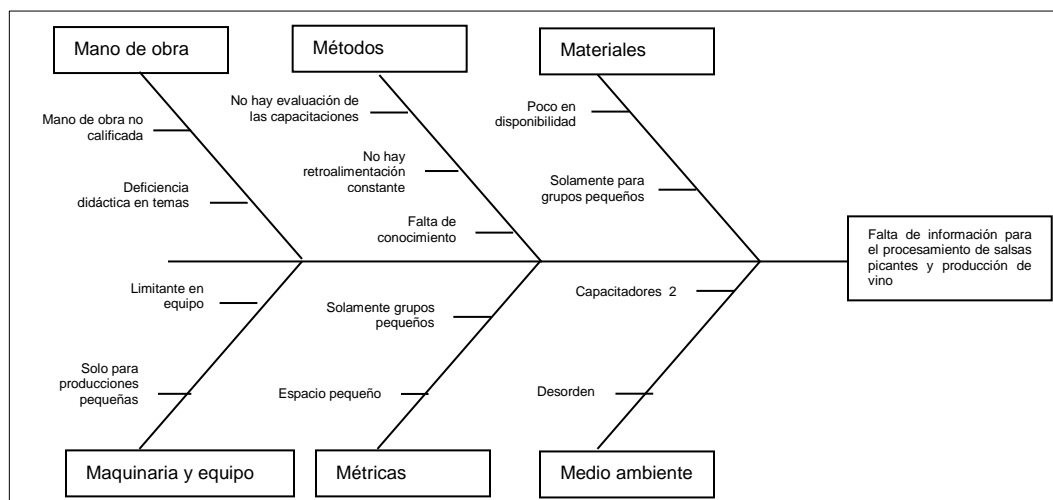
Mano de obra

Métodos

Materiales

Mano de obra no calificada

Deficiencia didáctica en temas

No hay evaluación de las capacitaciones

No hay retroalimentación constante

Falta de conocimiento

Poco en disponibilidad

Solamente para grupos pequeños

Falta de información para el procesamiento de salsas picantes y producción de vino

Limitante en equipo

Solo para producciones pequeñas

Solamente grupos pequeños

Espacio pequeño

Capacitadores 2

Desorden

Maquinaria y equipo

Métricas

Medio ambiente